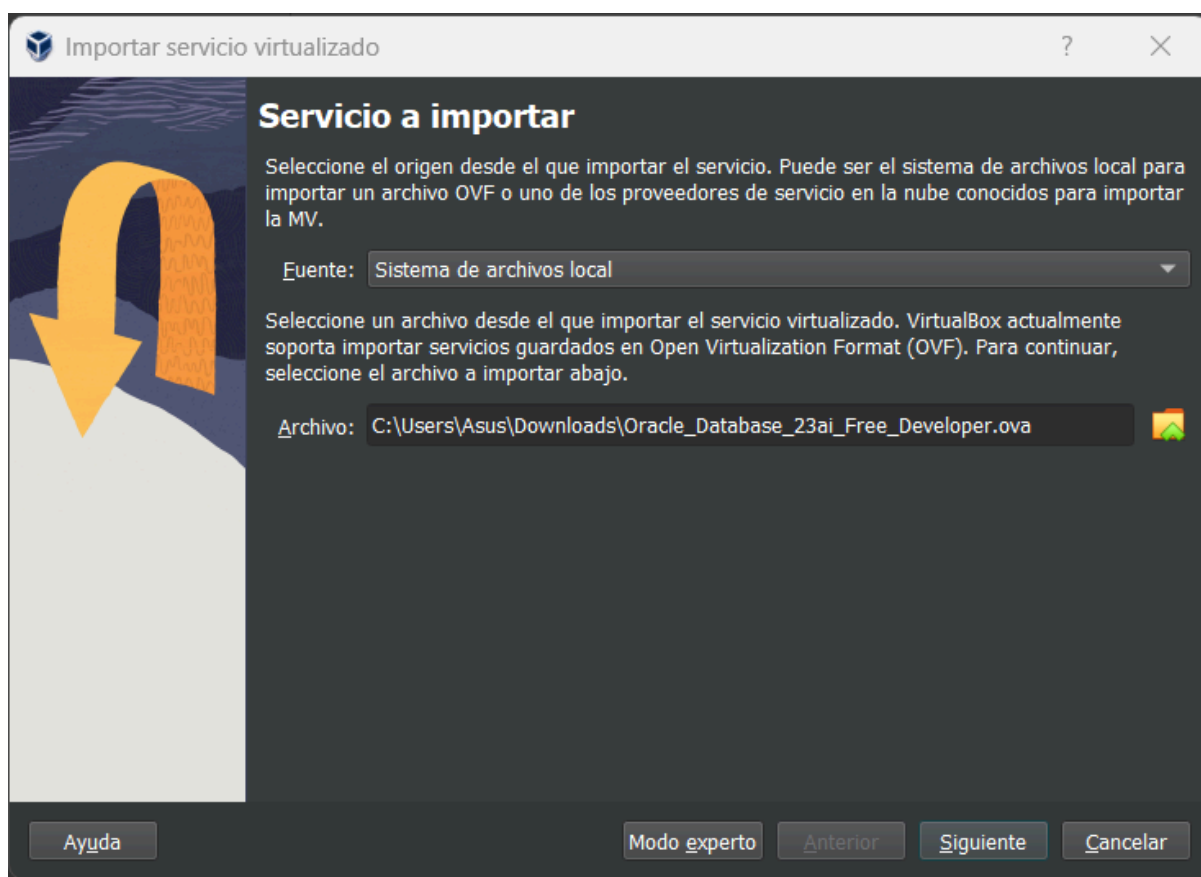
Importar servicio virtualizado

?

Servicio a importar

Seleccione el origen desde el que importar el servicio. Puede ser el sistema de archivos local para importar un archivo OVF o uno de los proveedores de servicio en la nube conocidos para importar la MV.

Fuente: Sistema de archivos local

Seleccione un archivo desde el que importar el servicio virtualizado. VirtualBox actualmente soporta importar servicios guardados en Open Virtualization Format (OVF). Para continuar, seleccione el archivo a importar abajo.

Archivo: C:\Users\Asus\Downloads\Oracle_Database_23ai_Free_Developer.ova

Ayuda

Modo experto

Anterior

Siguiente

Cancelar